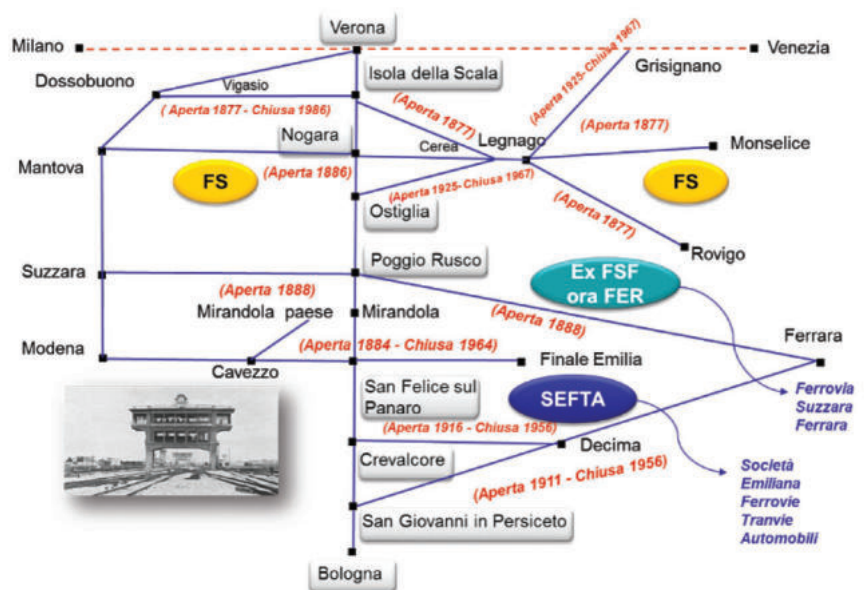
Verona
Milano
Venezia
Dossobuono
Vigasio
Isola della Scala
Grisignano
(Aperta 1925- Chiusa 1967)
(Aperta 1877 - Chiusa 1986)
(Aperta 1877)
Nogara
Legnago
(Aperta 1877)
Cerea
Monselice
Mantova
FS
(Aperta 1886)
(Aperta 1925- Chiusa 1967)
FS
Ostiglia
(Aperta 1877)
Rovigo
Poggio Rusco
Suzzara
Ex FSF ora FER
(Aperta 1888)
Mirandola paese
Mirandola
(Aperta 1888)
Ferrara
Modena
(Aperta 1884 - Chiusa 1964)
Finale Emilia
Cavezzo
San Felice sul Panaro
SEFTA
Ferrovia Suzzara Ferrara
(Aperta 1916 - Chiusa 1956)
Decima
Crevalcore
Società Emiliana Ferrovie Tranvie Automobili
(Aperta 1911 - Chiusa 1956)
San Giovanni in Persiceto
Bologna